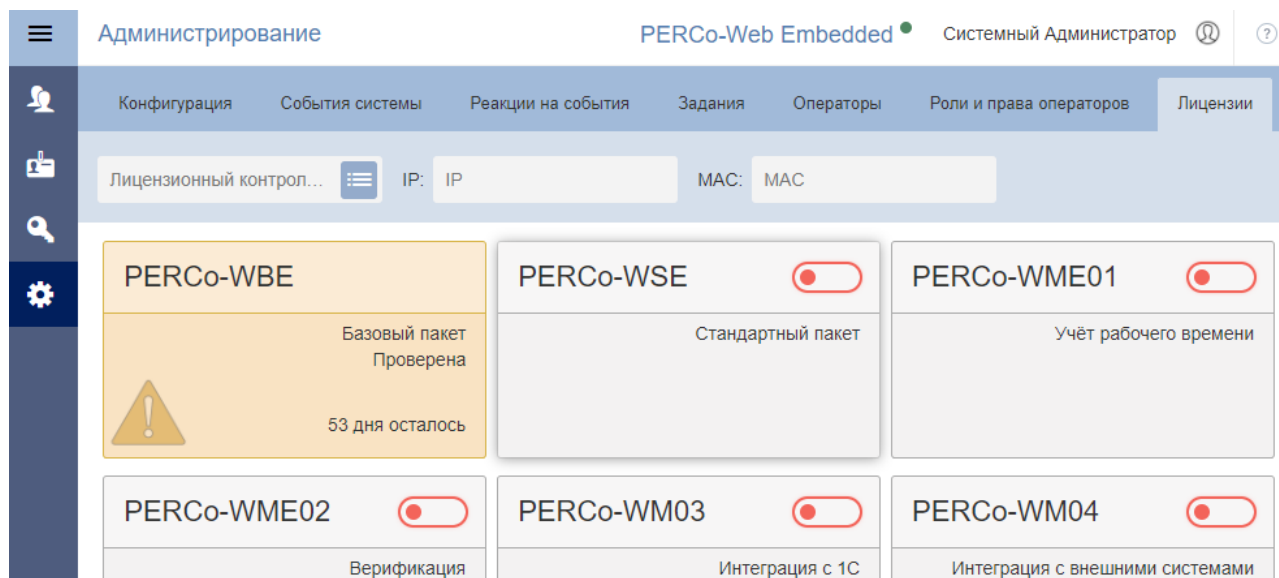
Администрирование

PERCo-Web Embedded

Системный Администратор

Конфигурация | События системы | Реакции на события | Задания | Операторы | Роли и права операторов | Лицензии

Лицензионный контрол...

IP: IP

MAC: MAC

PERCo-WBE

Базовый пакет
Проверена

53 дня осталось

PERCo-WSE

Стандартный пакет

PERCo-WME01

Учёт рабочего времени

PERCo-WME02

Верификация

PERCo-WM03

Интеграция с 1С

PERCo-WM04

Интеграция с внешними системами